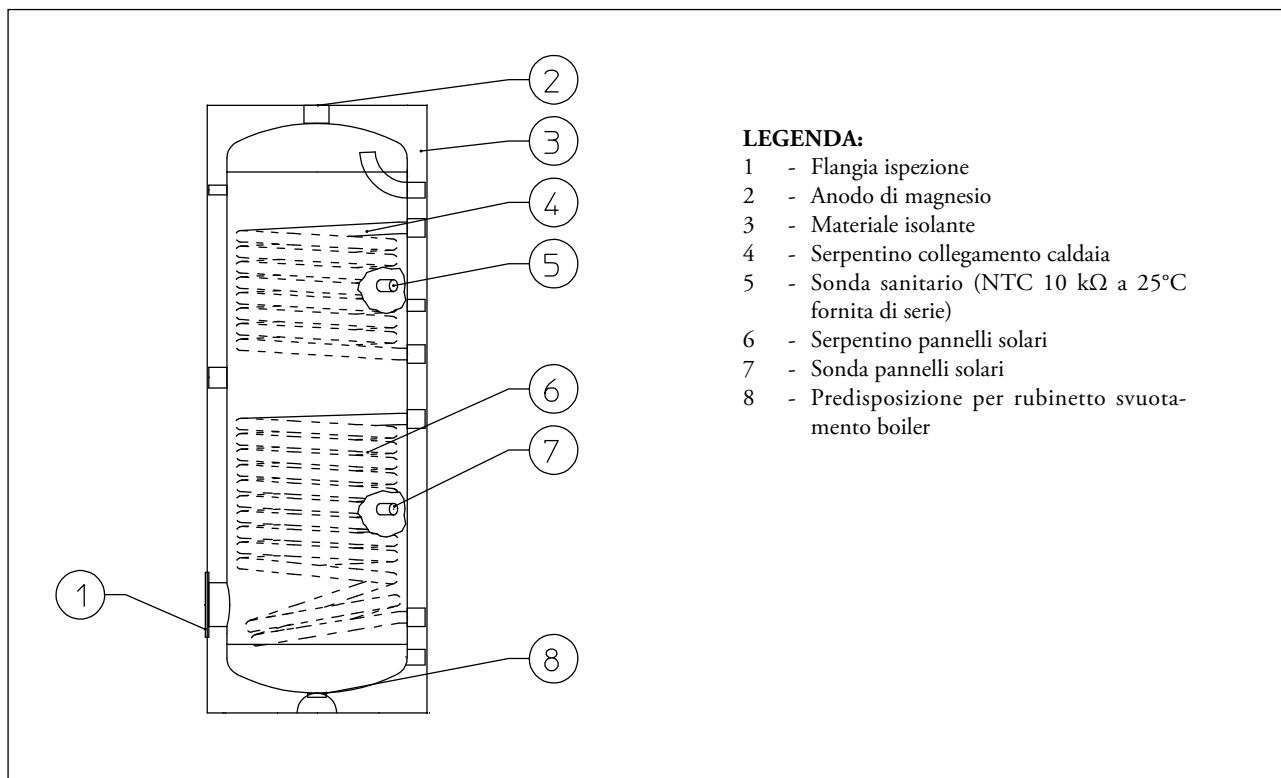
2
3
4
5
6
7
1
8

**LEGENDA:**
1 - Flangia ispezione
2 - Anodo di magnesio
3 - Materiale isolante
4 - Serpentino collegamento caldaia
5 - Sonda sanitario (NTC 10 kΩ a 25°C fornita di serie)
6 - Serpentino pannelli solari
7 - Sonda pannelli solari
8 - Predisposizione per rubinetto svuotamento boiler